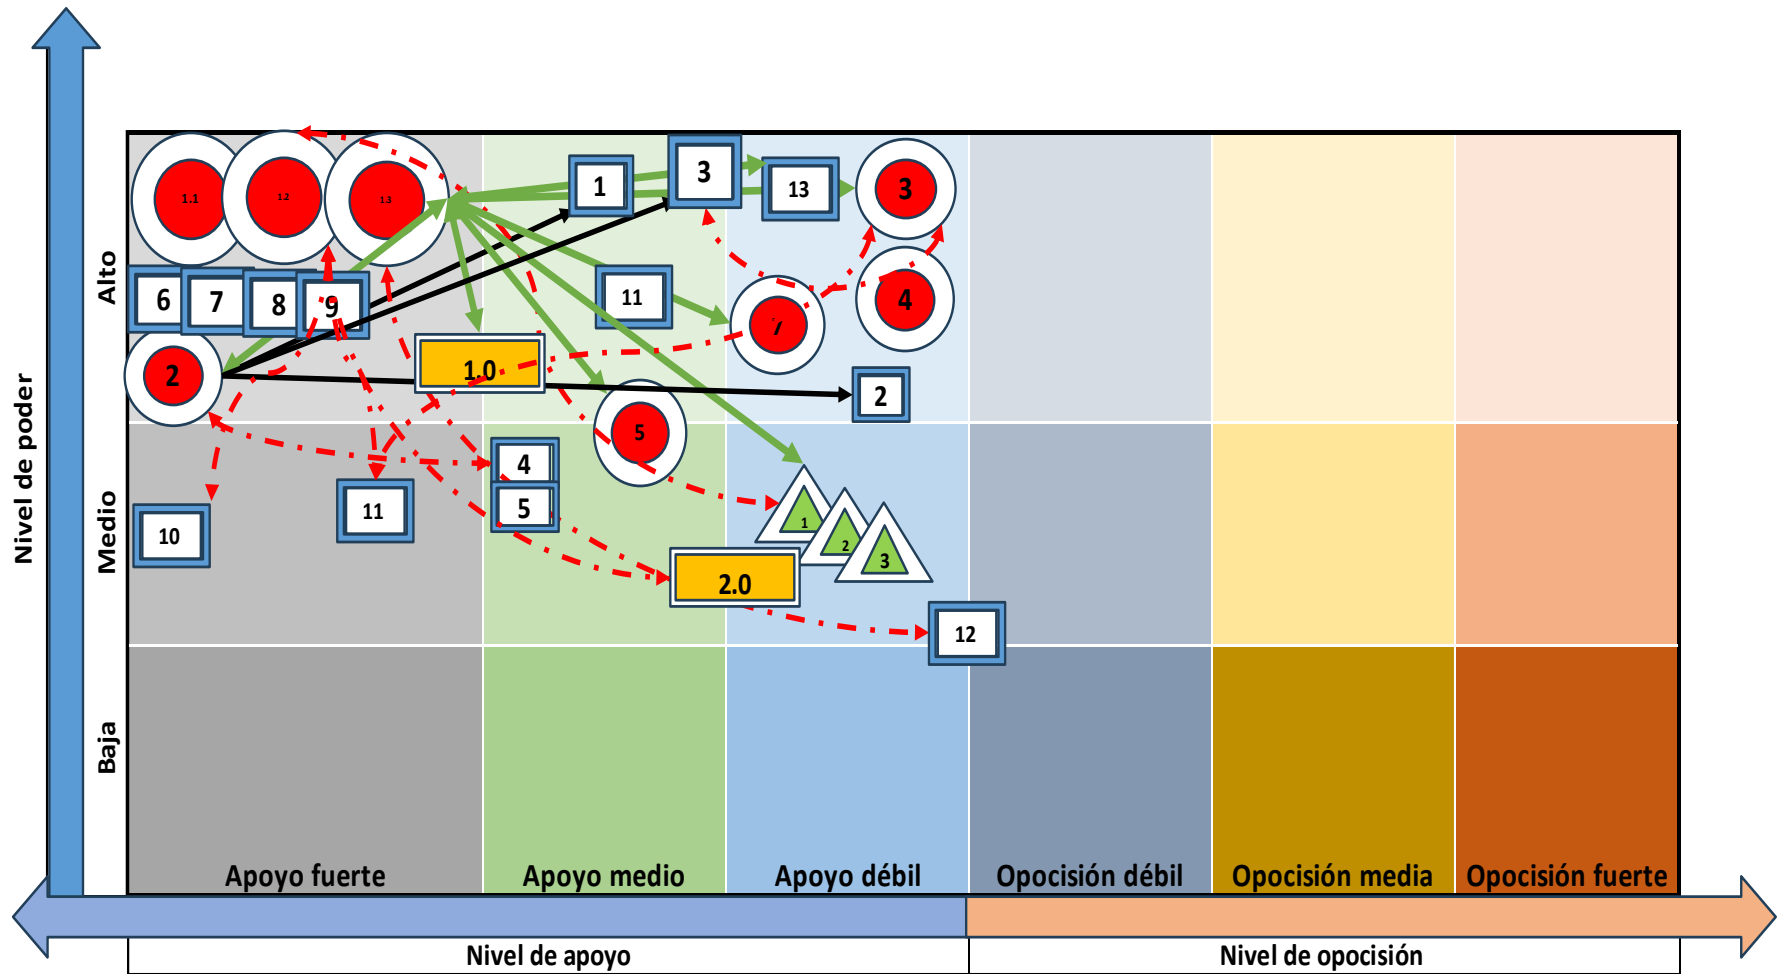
Nivel de poder

Alto

Medio

Baja

1.1
1.2
1.3
3
4
7
5
2

1
3
13
11
2
6
7
8
9
4
5
10
11
12

1.0
2.0

1
2
3

Apoyo fuerte
Apoyo medio
Apoyo débil
Opocisión débil
Opocisión media
Opocisión fuerte

Nivel de apoyo
Nivel de opocisión